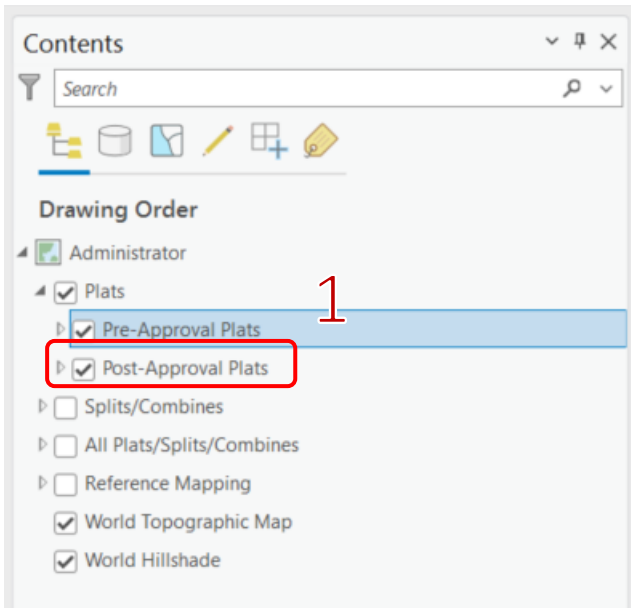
Contents

Search

Drawing Order

Administrator

Plats

1

Pre-Approval Plats

Post-Approval Plats

Splits/Combines

All Plats/Splits/Combines

Reference Mapping

World Topographic Map

World Hillshade